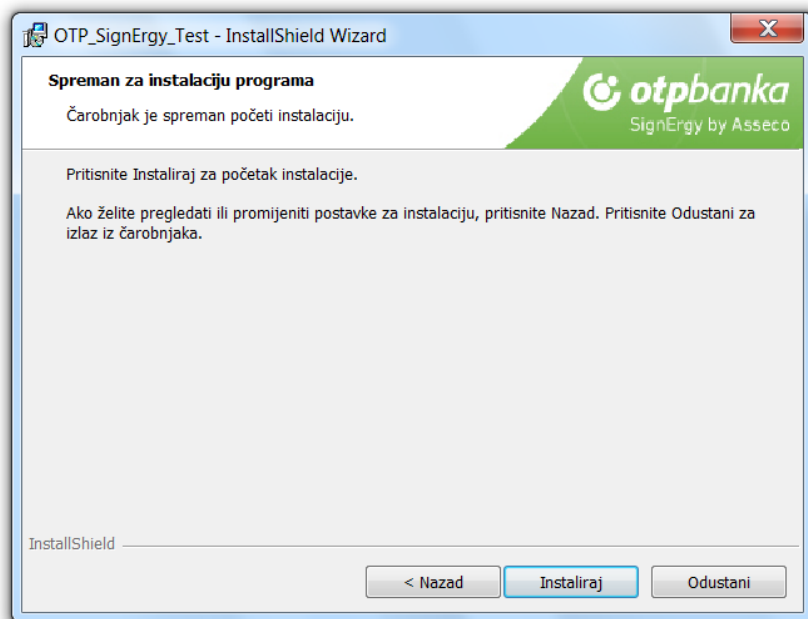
OTP_SignErgy_Test - InstallShield Wizard

Spreman za instalaciju programa

Čarobnjak je spreman početi instalaciju.

otpbanka
SignErgy by Asseco

Pritisnite Instaliraj za početak instalacije.

Ako želite pregledati ili promijeniti postavke za instalaciju, pritisnite Nazad. Pritisnite Odustani za izlaz iz čarobnjaka.

InstallShield

< Nazad
Instaliraj
Odustani